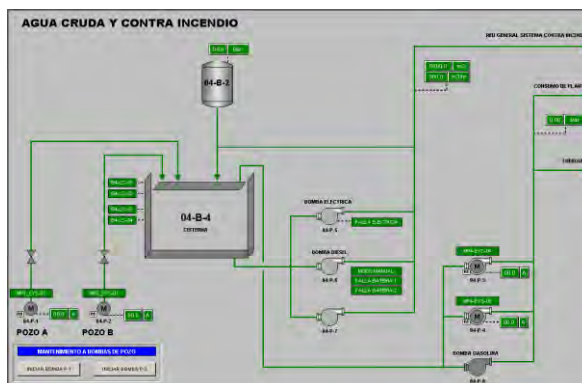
AGUA CRUDA Y CONTRA INCENDIO

0.00 BAR

04-B-2

RED GENERAL SISTEMA CONTRA INCENDIO

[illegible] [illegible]

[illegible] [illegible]

CONSUMO DE PLANTA

0.00 BAR

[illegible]

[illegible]

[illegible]

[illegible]

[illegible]

04-B-4

CISTERNA

BOMBA ELECTRICA

FALLA ELECTRICA

BOMBA DIESEL

MODO MANUAL

FALLA BATERIA 1

FALLA BATERIA 2

M

M

M

M

POZO A

POZO B

MANTENIMIENTO A BOMBAS DE POZO

INICIAR BOMBA P-1

INICIAR BOMBA P-2

BOMBA GASOLINA